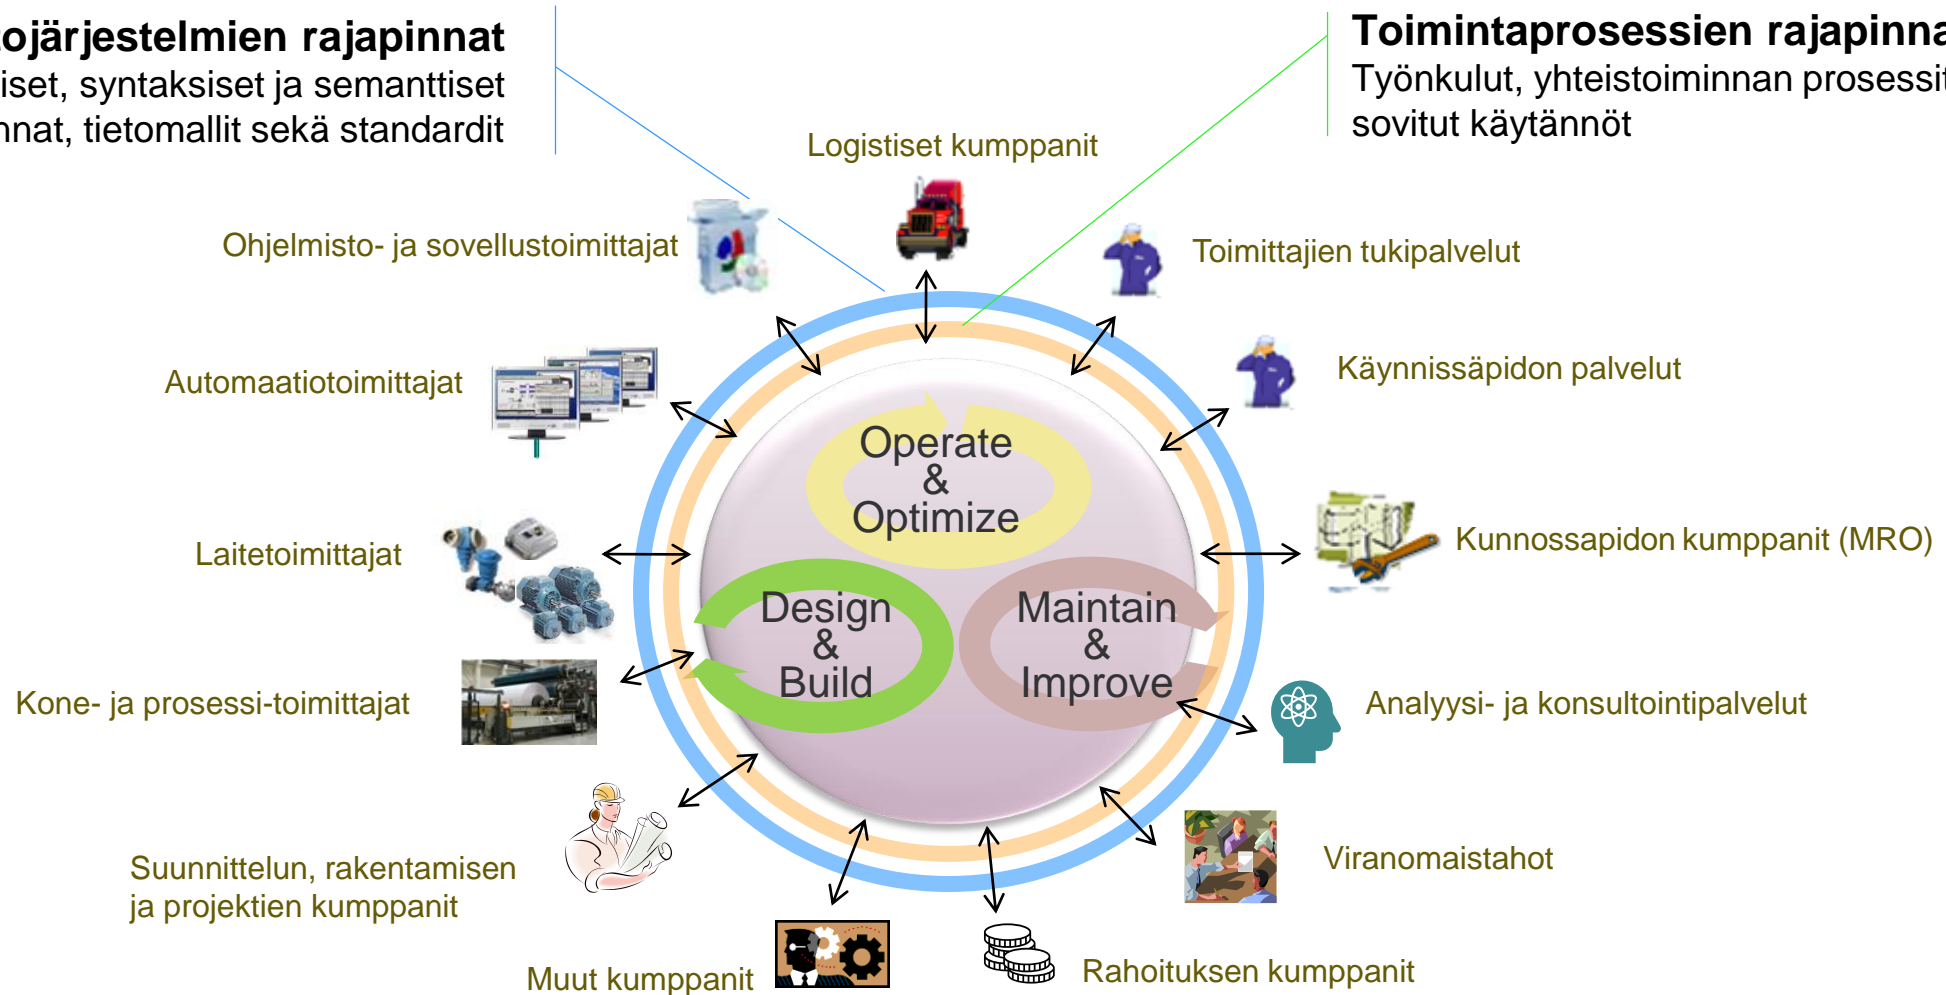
ojärjestelmien rajapinnat
iset, syntaksiset ja semanttiset
nnat, tietomallit sekä standardit

Toimintaprosessien rajapinna
Työnkulut, yhteistoiminnan prosessit
sovitut käytännöt

Logistiset kumppanit

Ohjelmisto- ja sovellustoimittajat

Toimittajien tukipalvelut

Automaatiotoimittajat

Käynnissäpidon palvelut

Operate & Optimize

Laitetoimittajat

Kunnossapidon kumppanit (MRO)

Design & Build

Maintain & Improve

Kone- ja prosessi-toimittajat

Analyysi- ja konsultointipalvelut

Viranomaistahot

Suunnittelun, rakentamisen ja projektien kumppanit

Muut kumppanit

Rahoituksen kumppanit